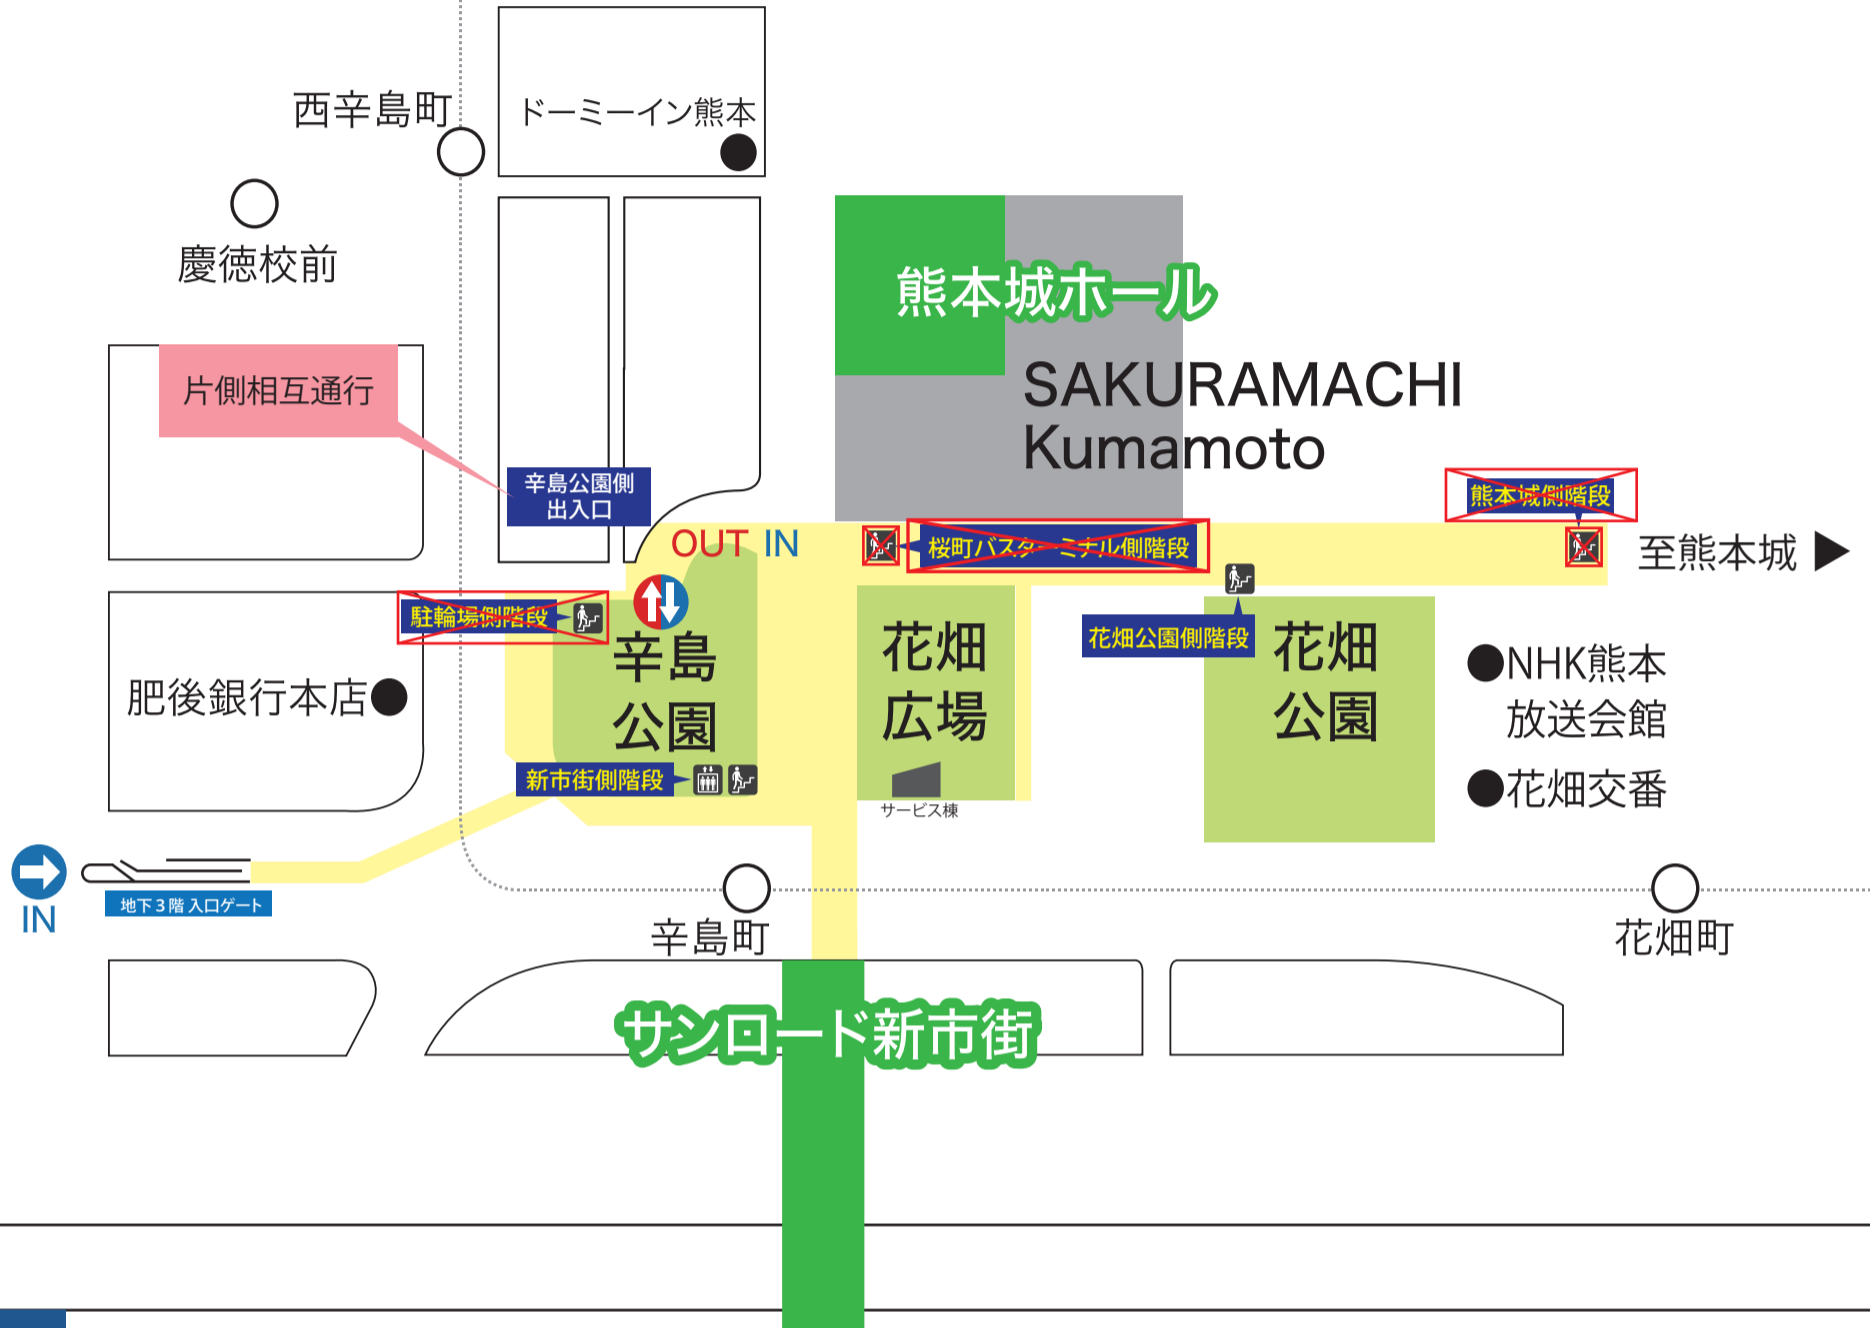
西辛島町

ドーミーイン熊本

慶徳校前

熊本城ホール

SAKURAMACHI Kumamoto

片側相互通行

辛島公園側出入口

熊本城側階段

OUT IN

桜町バスターミナル側階段

至熊本城

駐輪場側階段

辛島公園

花畑広場

花畑公園側階段

花畑公園

●NHK熊本放送会館

●花畑交番

肥後銀行本店●

新市街側階段

サービス棟

IN

地下3階 入口ゲート

辛島町

花畑町

サンロード新市街